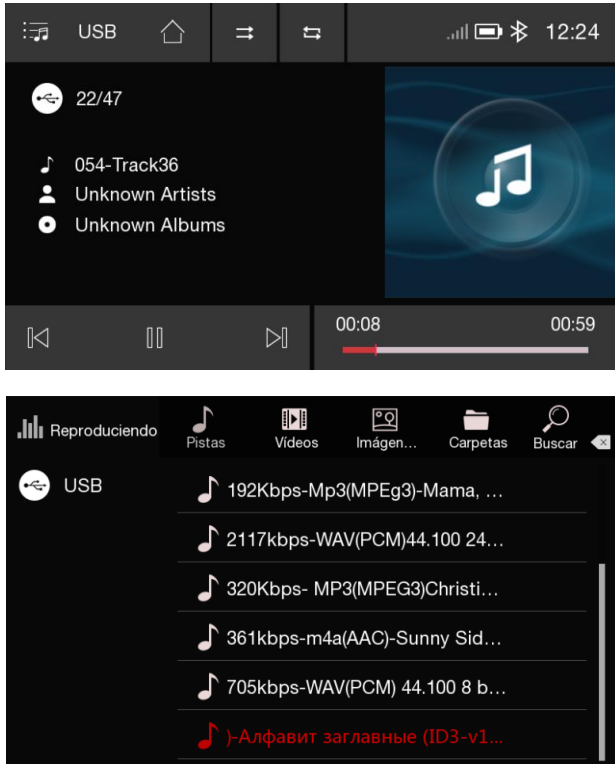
USB

12:24

22/47

054-Track36
Unknown Artists
Unknown Albums

00:08
00:59

Reproduciendo
Pistas
Vídeos
Imágen...
Carpetas
Buscar

USB

192Kbps-Mp3(MPEg3)-Mama, ...
2117kbps-WAV(PCM)44.100 24...
320Kbps- MP3(MPEG3)Christi...
361kbps-m4a(AAC)-Sunny Sid...
705kbps-WAV(PCM) 44.100 8 b...
)-Алфавит заглавные (ID3-v1...